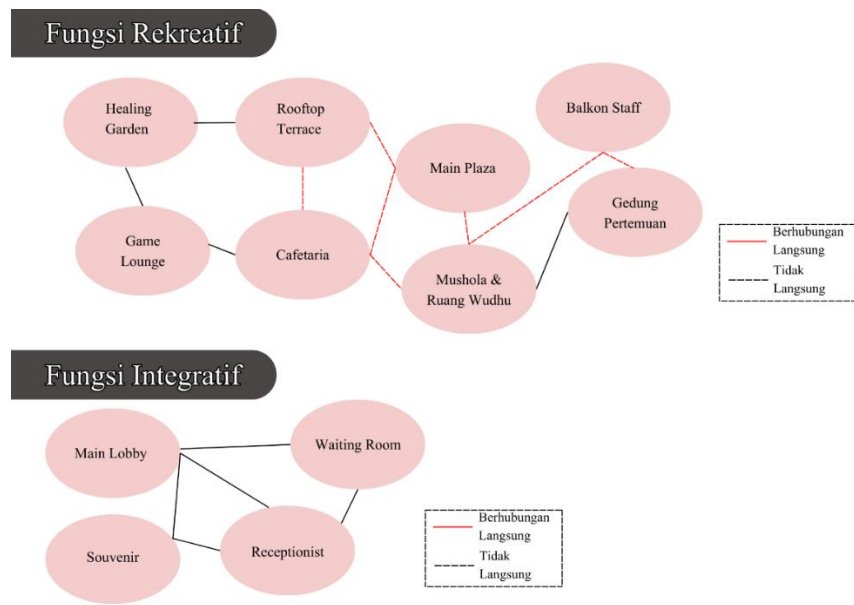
Fungsi Rekreatif

Healing Garden

Rooftop Terrace

Balkon Staff

Main Plaza

Gedung Pertemuan

Game Lounge

Cafetaria

Mushola & Ruang Wudhu

Berhubungan Langsung

Tidak Langsung

Fungsi Integratif

Main Lobby

Waiting Room

Souvenir

Receptionist

Berhubungan Langsung

Tidak Langsung